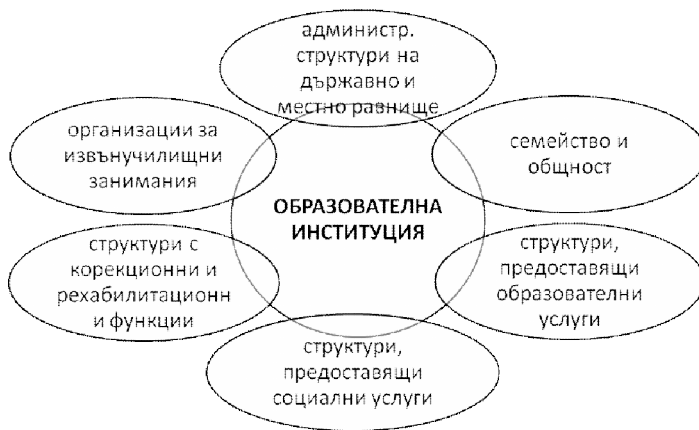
администр. структури на държавно и местно равнище

организации за извънучилищни занимания

семейство и общност

ОБРАЗОВАТЕЛНА ИНСТИТУЦИЯ

структури с корекционни и рехабилитационн и функции

структури, предоставящи образователни услуги

структури, предоставящи социални услуги